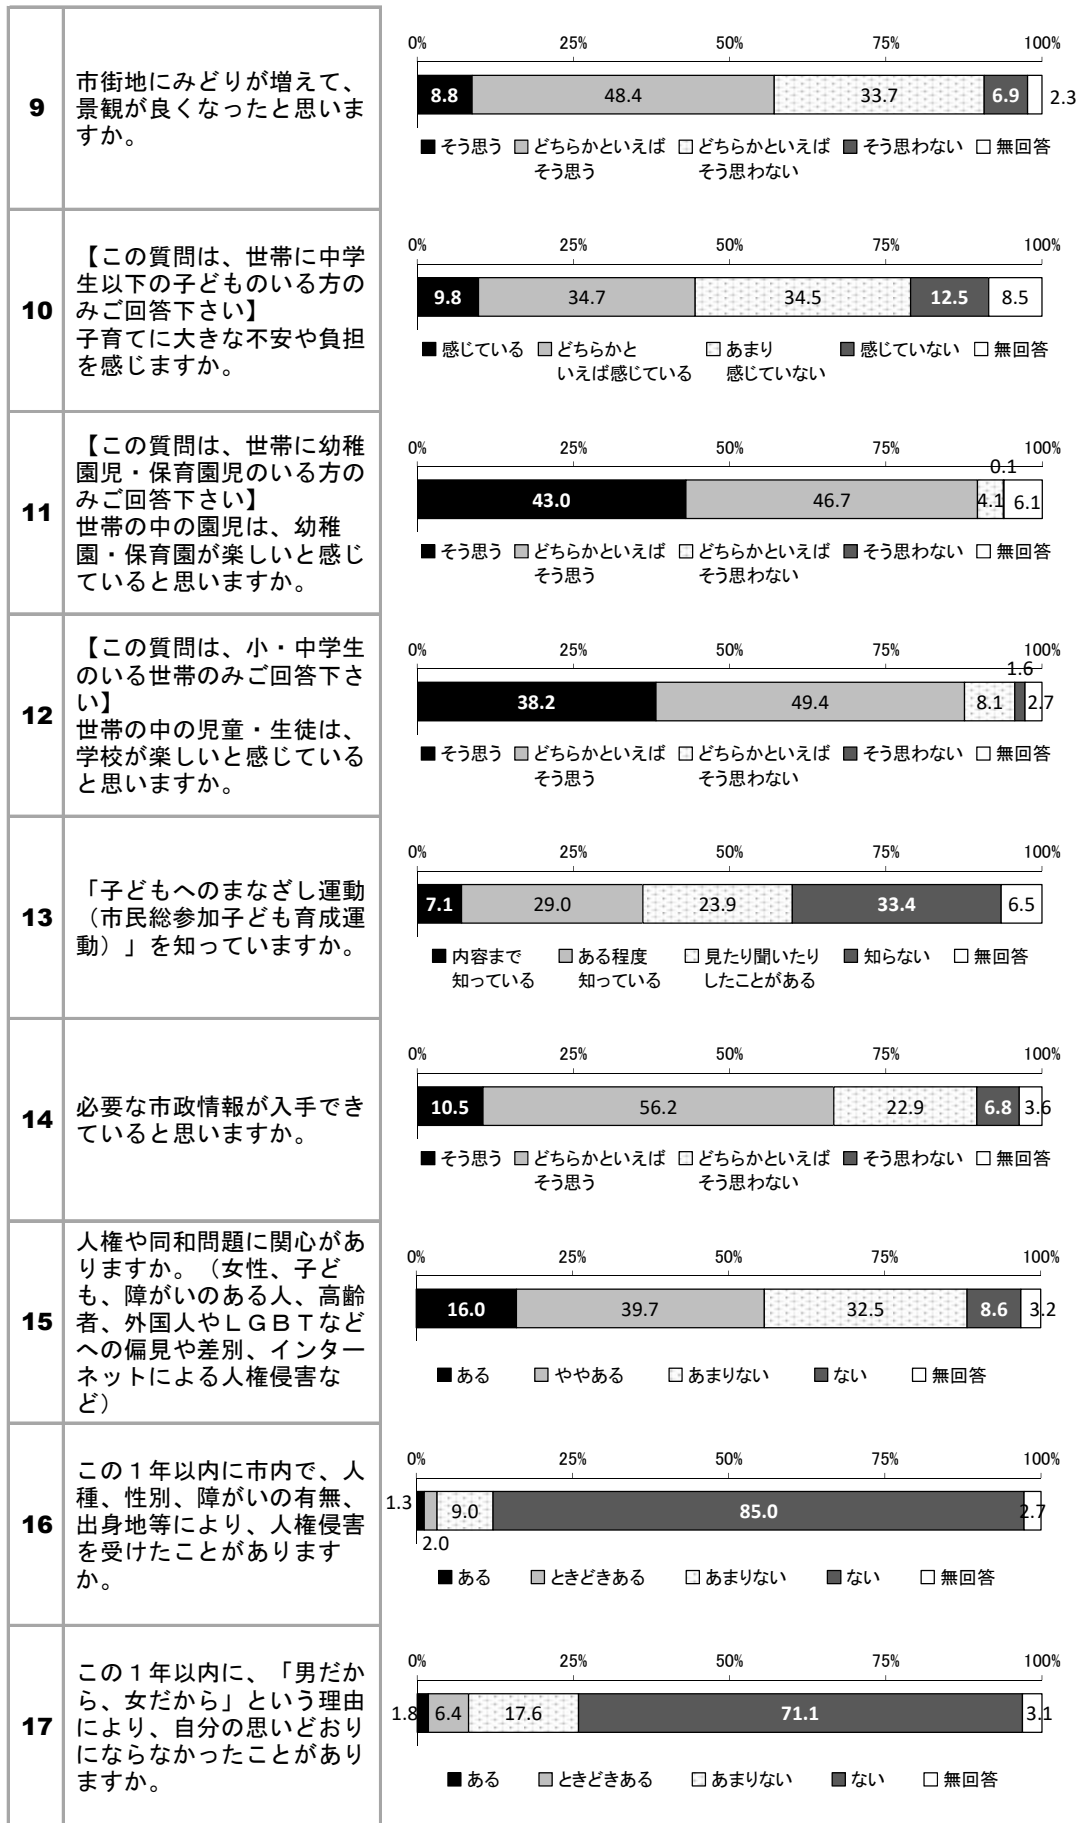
| | | |
|---|---|---|
| 9 | 市街地にみどりが増えて、景観が良くなったと思いますか。 | 0% 25% 50% 75% 100%<br>8.8 48.4 33.7 6.9 2.3<br>■そう思う ■どちらかといえばそう思う □どちらかといえばそう思わない ■そう思わない □無回答 |
| 10 | 【この質問は、世帯に中学生以下の子どものいる方のみご回答下さい】子育てに大きな不安や負担を感じますか。 | 0% 25% 50% 75% 100%<br>9.8 34.7 34.5 12.5 8.5<br>■感じている ■どちらかといえば感じている □あまり感じていない ■感じていない □無回答 |
| 11 | 【この質問は、世帯に幼稚園児・保育園児のいる方のみご回答下さい】世帯の中の園児は、幼稚園・保育園が楽しいと感じていると思いますか。 | 0% 25% 50% 75% 100%<br>43.0 46.7 4.1 0.1 6.1<br>■そう思う ■どちらかといえばそう思う □どちらかといえばそう思わない ■そう思わない □無回答 |
| 12 | 【この質問は、小・中学生のいる世帯のみご回答下さい】世帯の中の児童・生徒は、学校が楽しいと感じていると思いますか。 | 0% 25% 50% 75% 100%<br>38.2 49.4 8.1 1.6 2.7<br>■そう思う ■どちらかといえばそう思う □どちらかといえばそう思わない ■そう思わない □無回答 |
| 13 | 「子どもへのまなざし運動（市民総参加子ども育成運動）」を知っていますか。 | 0% 25% 50% 75% 100%<br>7.1 29.0 23.9 33.4 6.5<br>■内容まで知っている ■ある程度知っている □見たり聞いたりしたことがある ■知らない □無回答 |
| 14 | 必要な市政情報が入手できていると思いますか。 | 0% 25% 50% 75% 100%<br>10.5 56.2 22.9 6.8 3.6<br>■そう思う ■どちらかといえばそう思う □どちらかといえばそう思わない ■そう思わない □無回答 |
| 15 | 人権や同和問題に関心がありますか。（女性、子ども、障がいのある人、高齢者、外国人やＬＧＢＴなどへの偏見や差別、インターネットによる人権侵害など） | 0% 25% 50% 75% 100%<br>16.0 39.7 32.5 8.6 3.2<br>■ある ■ややある □あまりない ■ない □無回答 |
| 16 | この１年以内に市内で、人種、性別、障がいの有無、出身地等により、人権侵害を受けたことがありますか。 | 0% 25% 50% 75% 100%<br>1.3 2.0 9.0 85.0 2.7<br>■ある ■ときどきある □あまりない ■ない □無回答 |
| 17 | この１年以内に、「男だから、女だから」という理由により、自分の思いどおりにならなかったことがありますか。 | 0% 25% 50% 75% 100%<br>1.8 6.4 17.6 71.1 3.1<br>■ある ■ときどきある □あまりない ■ない □無回答 |